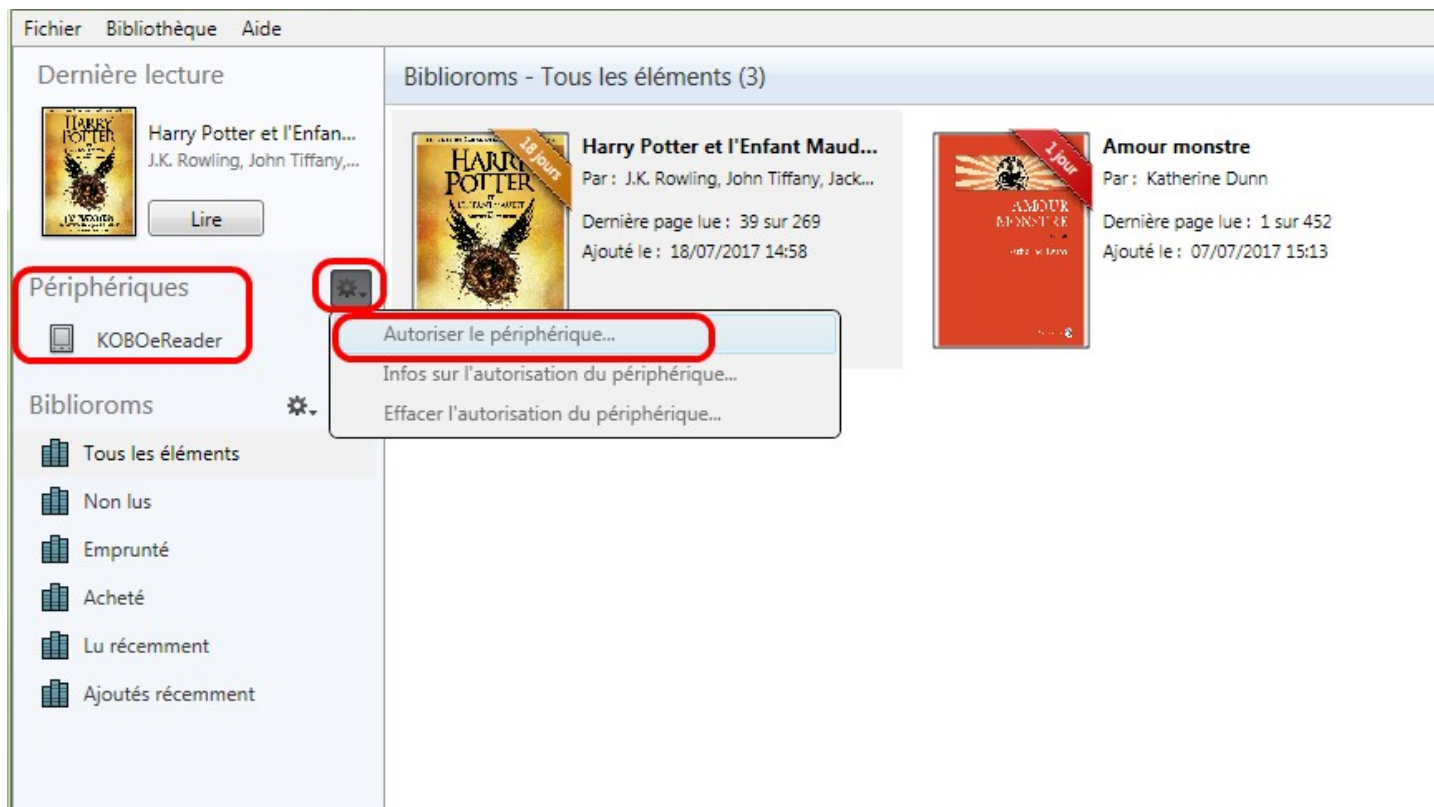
Fichier Bibliothèque Aide

Dernière lecture

Harry Potter et l'Enfan...
J.K. Rowling, John Tiffany,...

Lire

Périphériques

KOBOeReader

Biblioroms

Tous les éléments

Non lus

Emprunté

Acheté

Lu récemment

Ajoutés récemment

Biblioroms - Tous les éléments (3)

18 jours

Harry Potter et l'Enfant Maud...
Par : J.K. Rowling, John Tiffany, Jack...
Dernière page lue : 39 sur 269
Ajouté le : 18/07/2017 14:58

Autoriser le périphérique...
Infos sur l'autorisation du périphérique...
Effacer l'autorisation du périphérique...

1 jour

Amour monstre
Par : Katherine Dunn
Dernière page lue : 1 sur 452
Ajouté le : 07/07/2017 15:13